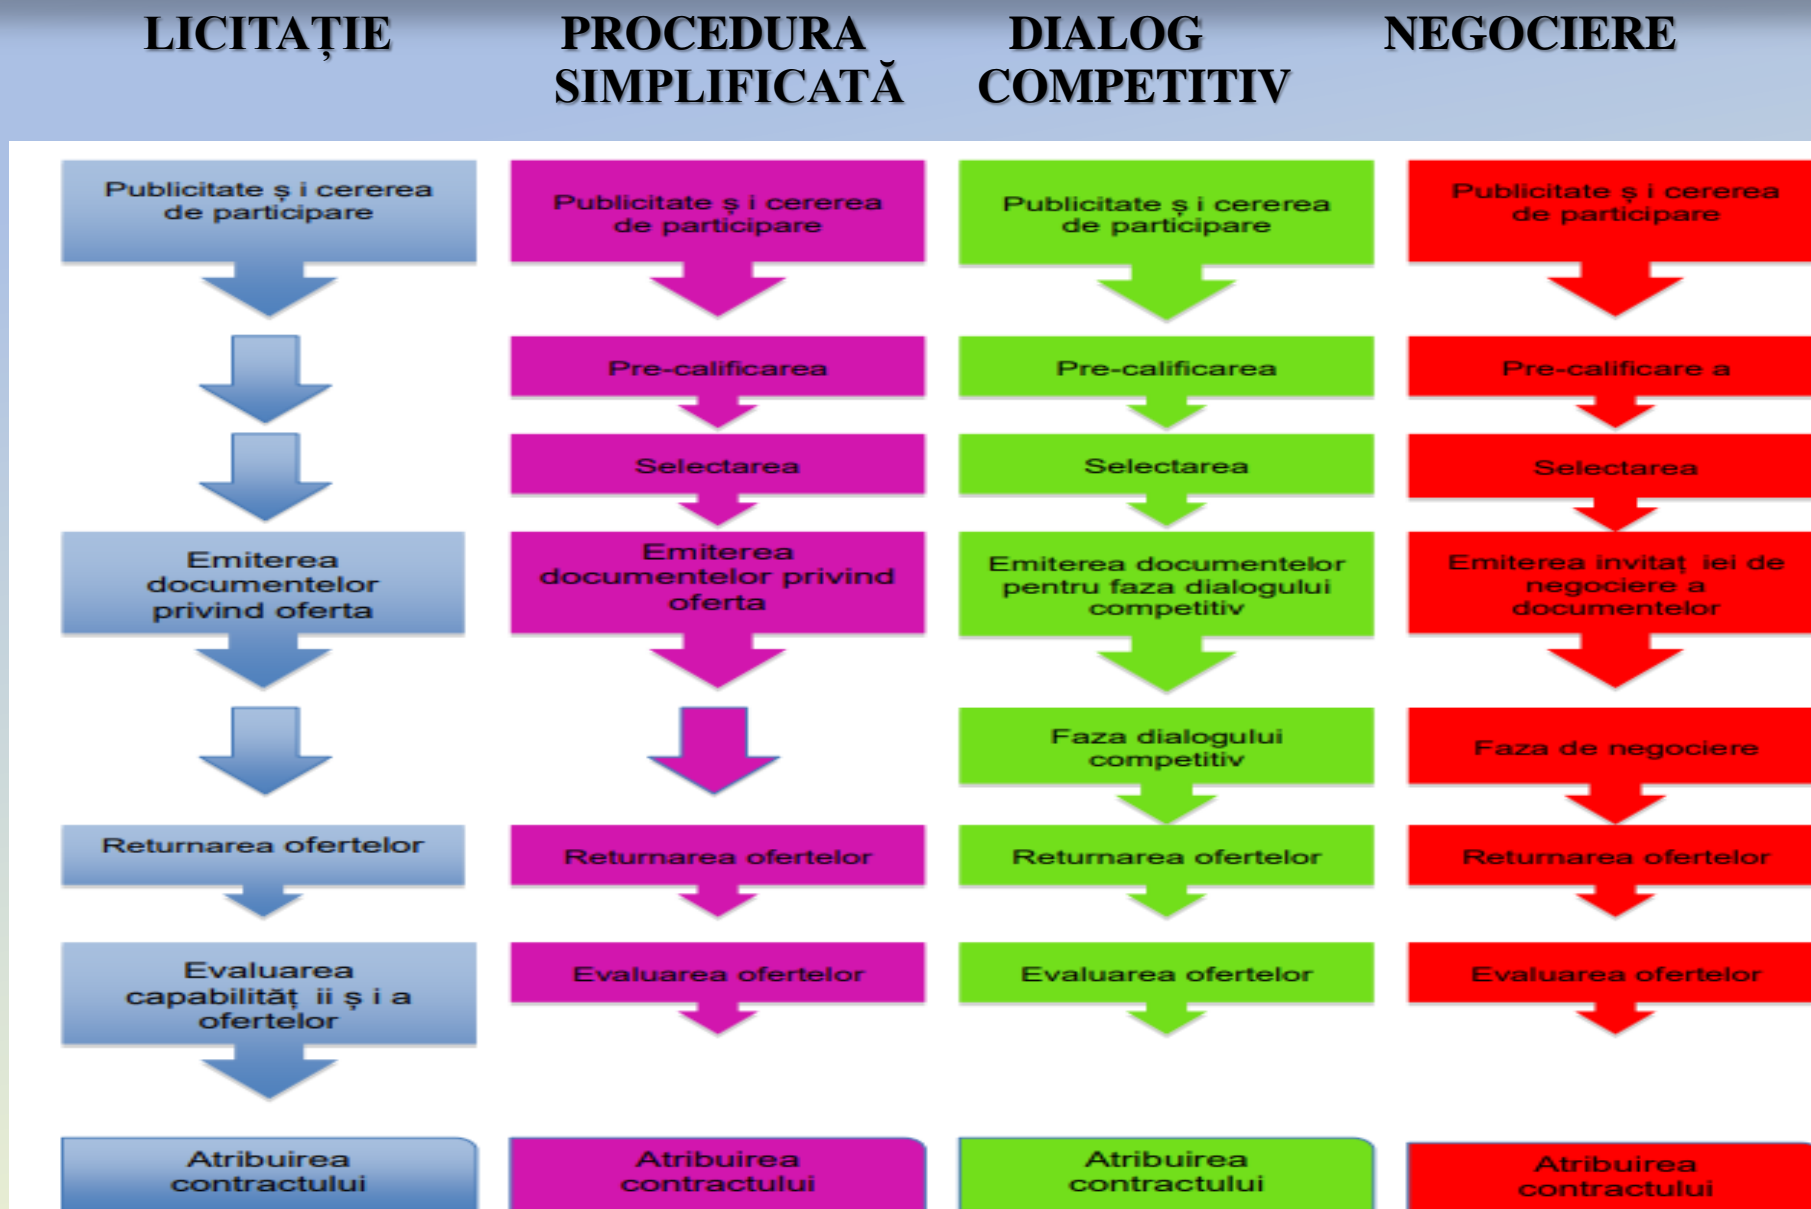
LICITAȚIE

Publicitate ş i cererea de participare

Emiterea documentelor privind oferta

Returnarea ofertelor

Evaluarea capabilităţ ii ş i a ofertelor

Atribuirea contractului

PROCEDURA SIMPLIFICATĂ

Publicitate ş i cererea de participare

Pre-calificarea

Selectarea

Emiterea documentelor privind oferta

Returnarea ofertelor

Evaluarea ofertelor

Atribuirea contractului

DIALOG COMPETITIV

Publicitate ş i cererea de participare

Pre-calificarea

Selectarea

Emiterea documentelor pentru faza dialogului competitiv

Faza dialogului competitiv

Returnarea ofertelor

Evaluarea ofertelor

Atribuirea contractului

NEGOCIERE

Publicitate ş i cererea de participare

Pre-calificare a

Selectarea

Emiterea invitaţ iei de negociere a documentelor

Faza de negociere

Returnarea ofertelor

Evaluarea ofertelor

Atribuirea contractului